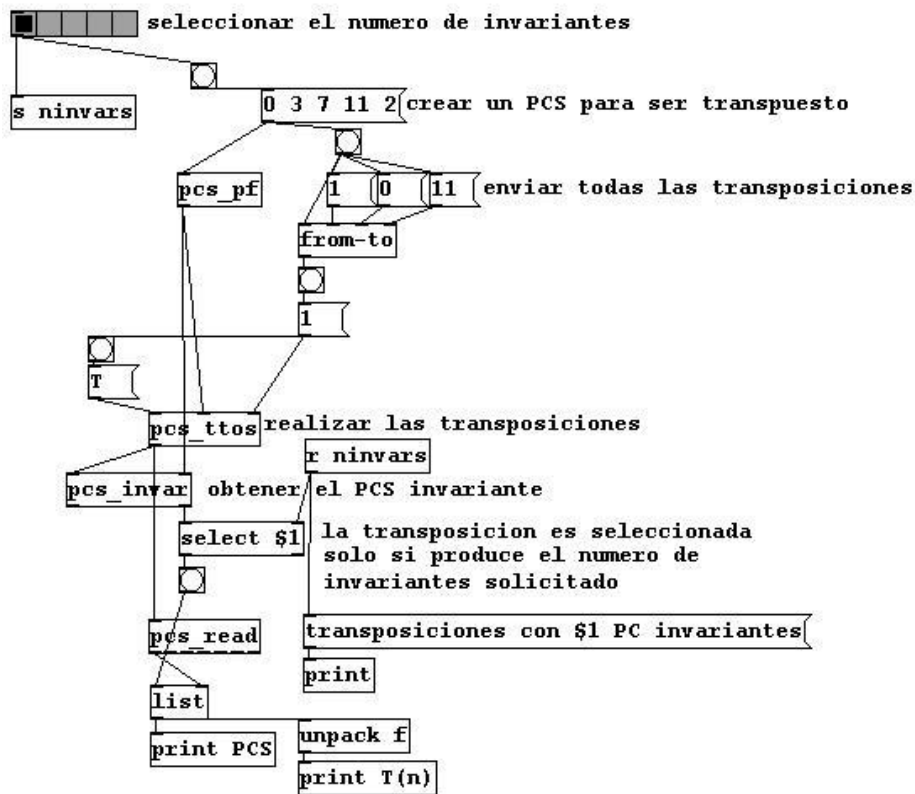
seleccionar el numero de invariantes

s ninvars

0 3 7 11 2 crear un PCS para ser transpuesto

pcs_pf

1 0 11 enviar todas las transposiciones

from-to

1

T

pcs_ttos realizar las transposiciones

r ninvars

pcs_invar obtener el PCS invariante

select $1

la transposicion es seleccionada solo si produce el numero de invariantes solicitado

pcs_read

transposiciones con $1 PC invariantes

print

list

unpack f

print PCS

print T(n)